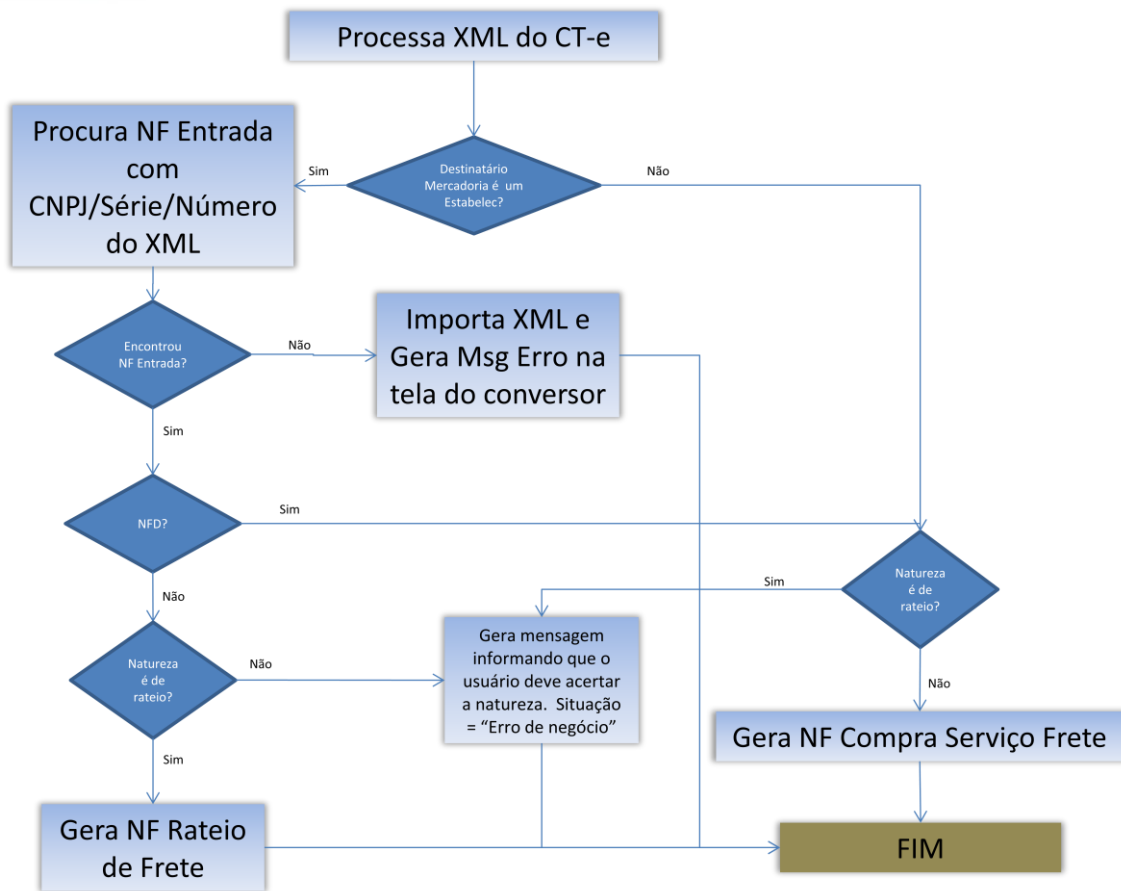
Processa XML do CT-e

Procura NF Entrada com CNPJ/Série/Número do XML

Sim

Destinatário Mercadoria é um Estabelec?

Não

Encontrou NF Entrada?

Não

Importa XML e Gera Msg Erro na tela do conversor

Sim

NFD?

Sim

Não

Sim

Natureza é de rateio?

Natureza é de rateio?

Não

Gera mensagem informando que o usuário deve acertar a natureza. Situação = "Erro de negócio"

Não

Gera NF Compra Serviço Frete

Sim

Gera NF Rateio de Frete

FIM